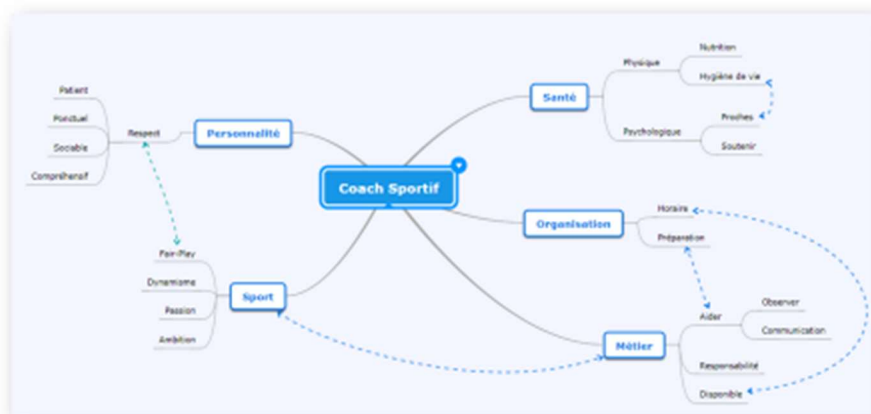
Coach Sportif

Personnalité
Respect
Patient
Ponctuel
Sociable
Compréhensif

Sport
Fair-Play
Dynamisme
Passion
Ambition

Santé
Physique
Nutrition
Hygiène de vie
Psychologique
Proches
Soutenir

Organisation
Horaire
Préparation

Métier
Aider
Observer
Communication
Responsabilité
Disponible